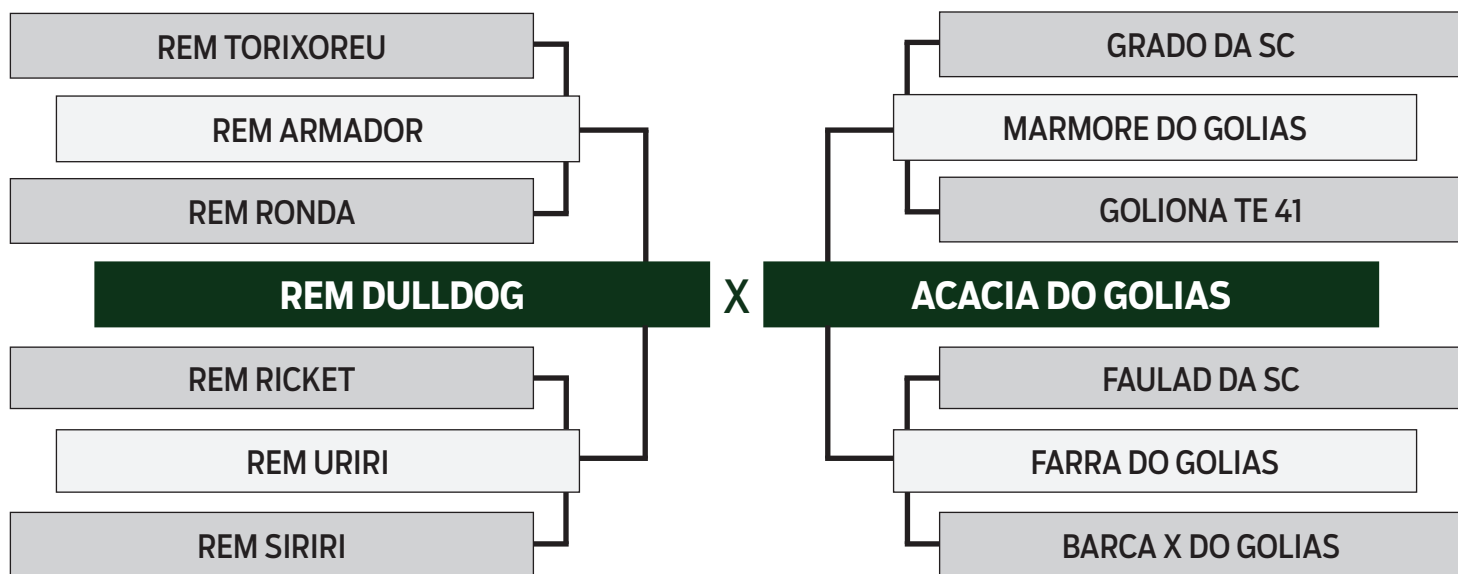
REM TORIXOREU

REM ARMADOR

REM RONDA

REM DULLDOG

X

REM RICKET

REM URIRI

REM SIRIRI

GRADO DA SC

MARMORE DO GOLIAS

GOLIONA TE 41

ACACIA DO GOLIAS

FAULAD DA SC

FARRA DO GOLIAS

BARCA X DO GOLIAS